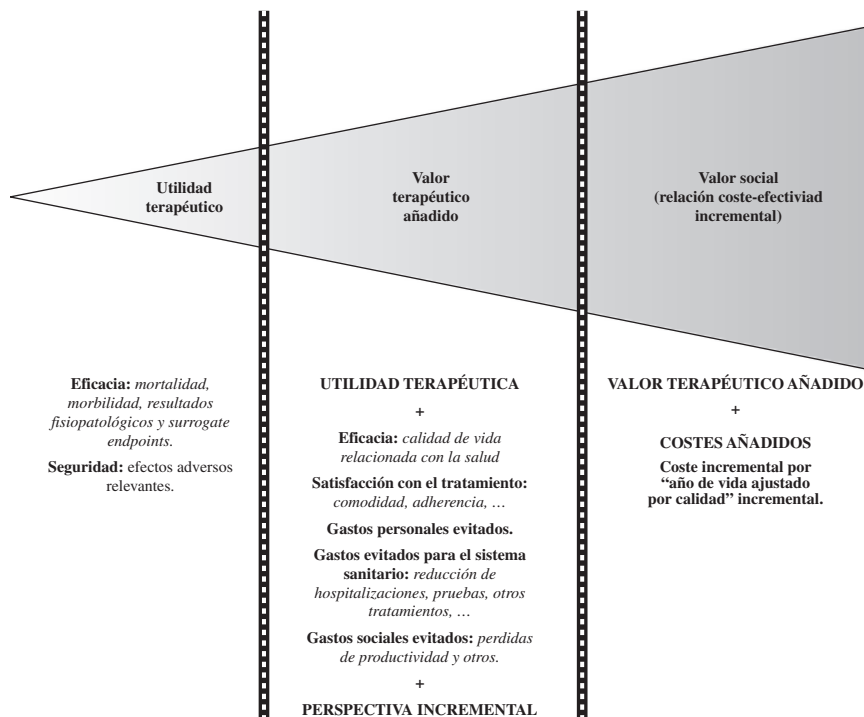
Utilidad terapéutico

Valor terapéutico añadido

Valor social (relación coste-efectiviad incremental)

Eficacia: mortalidad, morbilidad, resultados fisiopatológicos y surrogate endpoints.

Seguridad: efectos adversos relevantes.

UTILIDAD TERAPÉUTICA

+

Eficacia: calidad de vida relacionada con la salud

Satisfacción con el tratamiento: comodidad, adherencia, …

Gastos personales evitados.

Gastos evitados para el sistema sanitario: reducción de hospitalizaciones, pruebas, otros tratamientos, …

Gastos sociales evitados: perdidas de productividad y otros.

+

PERSPECTIVA INCREMENTAL

VALOR TERAPÉUTICO AÑADIDO

+

COSTES AÑADIDOS

Coste incremental por "año de vida ajustado por calidad" incremental.